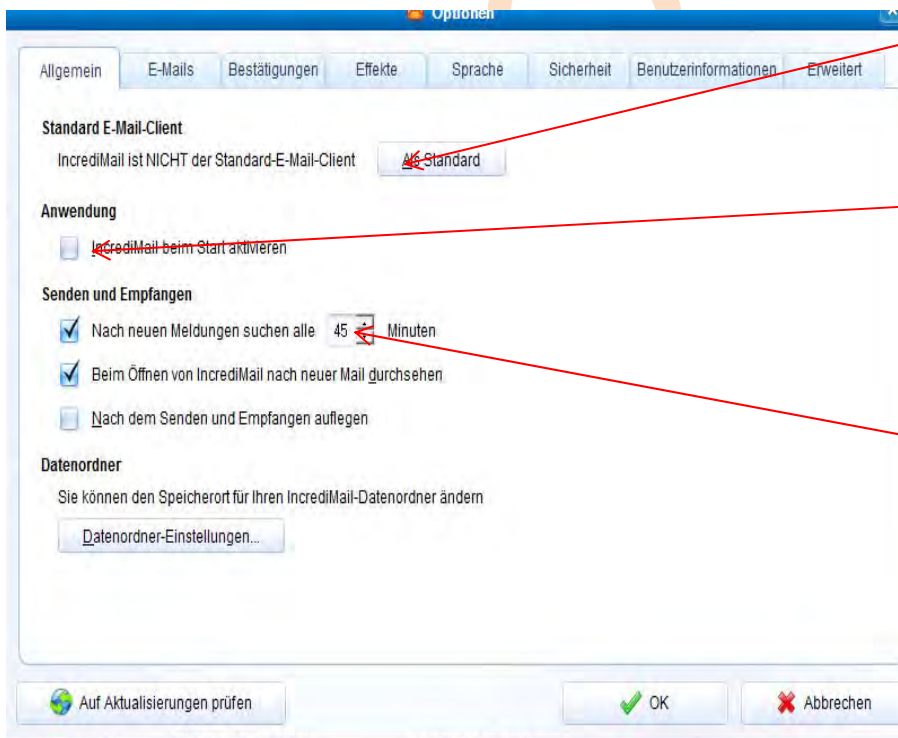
Optionen

Allgemein | E-Mails | Bestätigungen | Effekte | Sprache | Sicherheit | Benutzerinformationen | Erweitert

Standard E-Mail-Client

IncrediMail ist NICHT der Standard-E-Mail-Client

Als Standard

Anwendung

IncrediMail beim Start aktivieren

Senden und Empfangen

Nach neuen Meldungen suchen alle 45 Minuten

Beim Öffnen von IncrediMail nach neuer Mail durchsehen

Nach dem Senden und Empfangen auflegen

Datenordner

Sie können den Speicherort für Ihren IncrediMail-Datenordner ändern

Datenordner-Einstellungen...

Auf Aktualisierungen prüfen

OK

Abbrechen